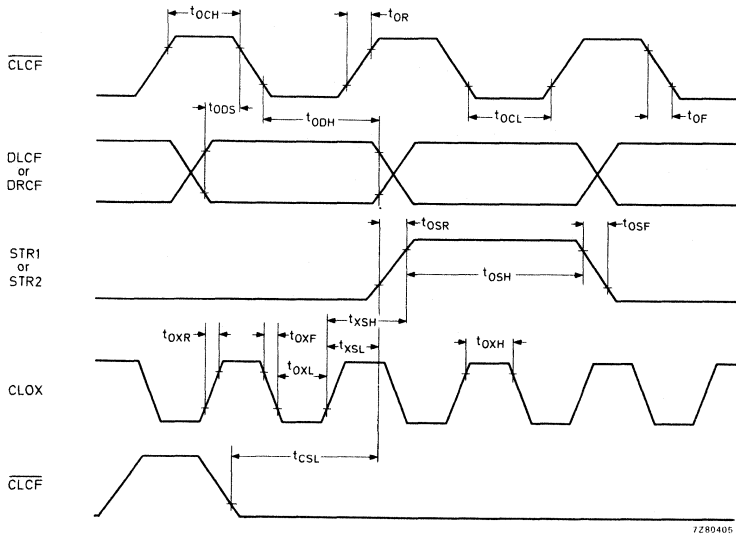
$t_{OCH}$
$t_{OR}$
$\overline{CLCF}$
$t_{ODS}$
$t_{ODH}$
$t_{OCL}$
$t_{OF}$
DLCF or DRCF
$t_{OSR}$
$t_{OSF}$
STR1 or STR2
$t_{OSH}$
$t_{XSH}$
$t_{OXR}$
$t_{OXF}$
$t_{XSL}$
$t_{OXH}$
$t_{OXL}$
CLOX
$t_{CSL}$
$\overline{CLCF}$
7Z80405